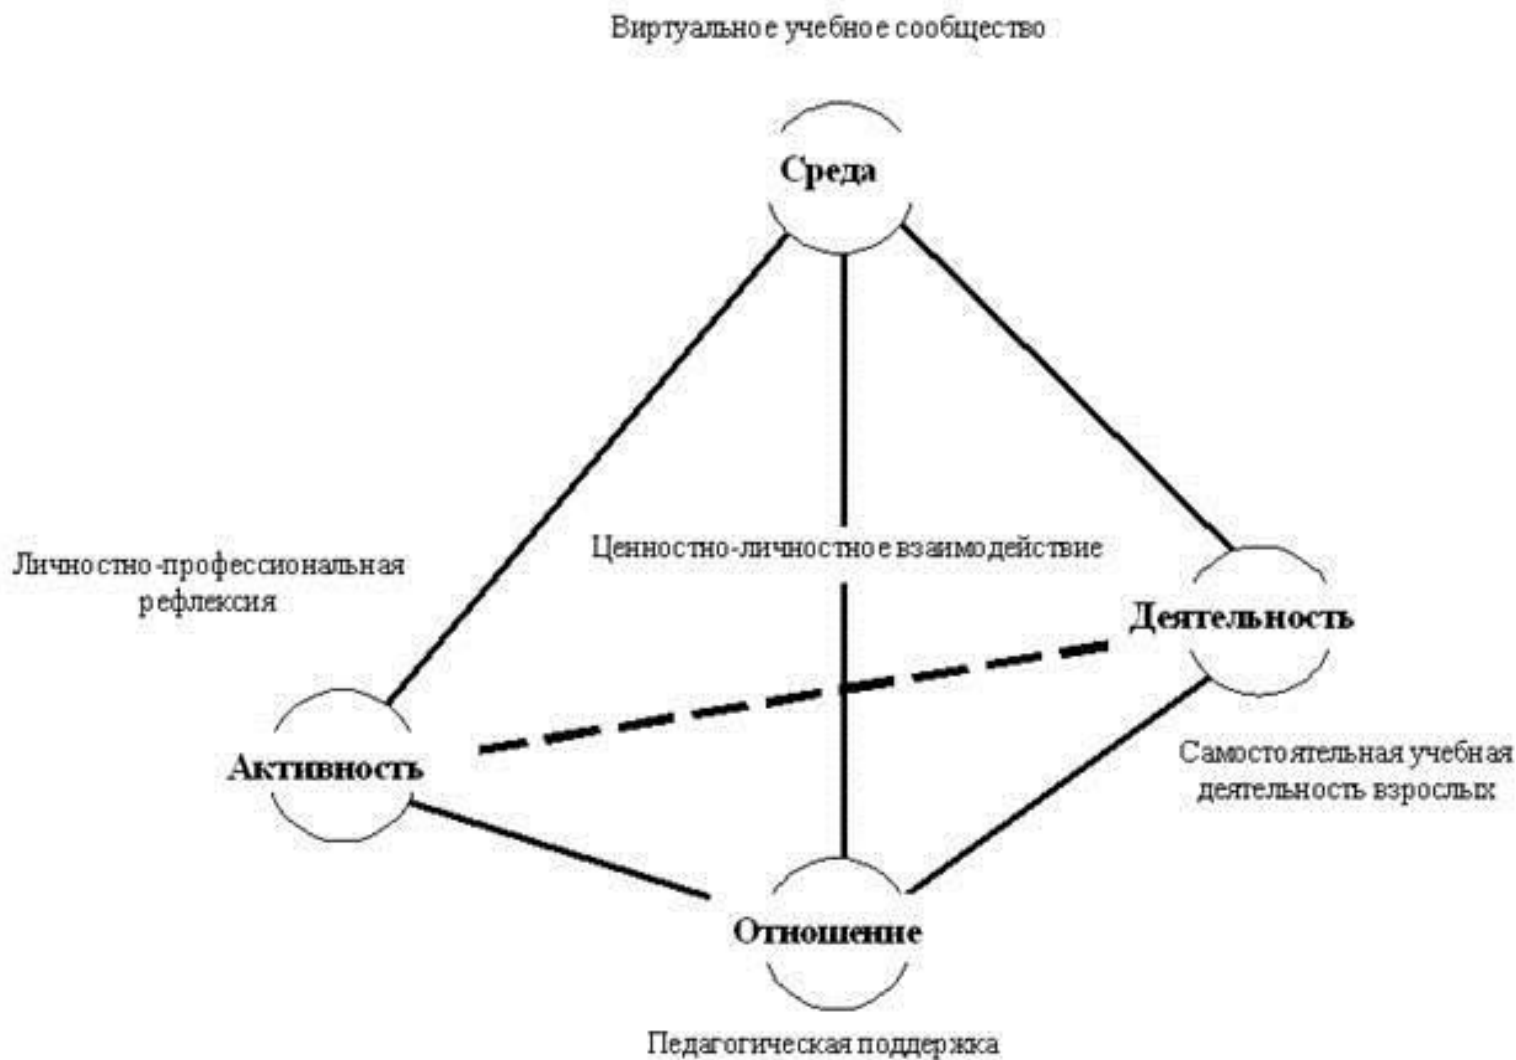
Виртуальное учебное сообщество

Среда

Личностно-профессиональная рефлексия

Ценностно-личностное взаимодействие

Деятельность

Активность

Самостоятельная учебная деятельность взрослых

Отношение

Педагогическая поддержка